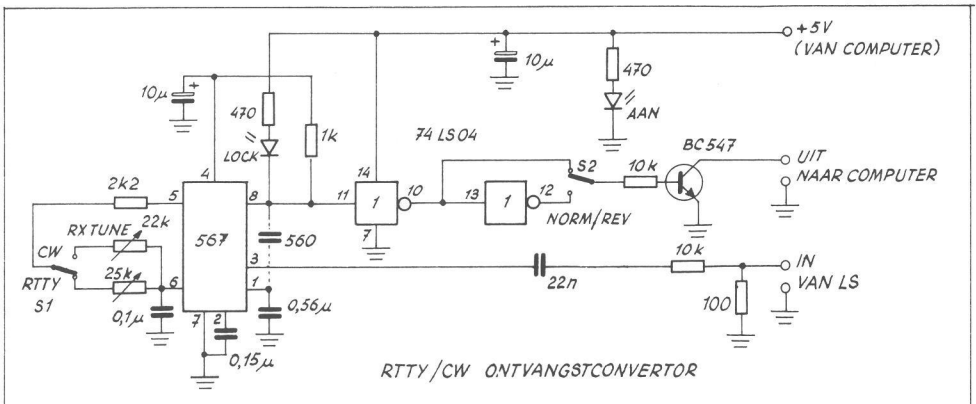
+5V
(VAN COMPUTER)
10µ
10µ
470
470
1k
LOCK
AAN
74 LS 04
14
4
8
11
10
13
12
S2
10 k
BC 547
UIT
NAAR COMPUTER
2k2
5
RX TUNE
22k
567
1
1
NORM/REV
7
560
CW
3
10 k
IN
RTTY
25k
6
1
22n
VAN LS
S1
0,1µ
0,56µ
100
7
2
0,15µ
RTTY / CW ONTVANGSTCONVERTOR